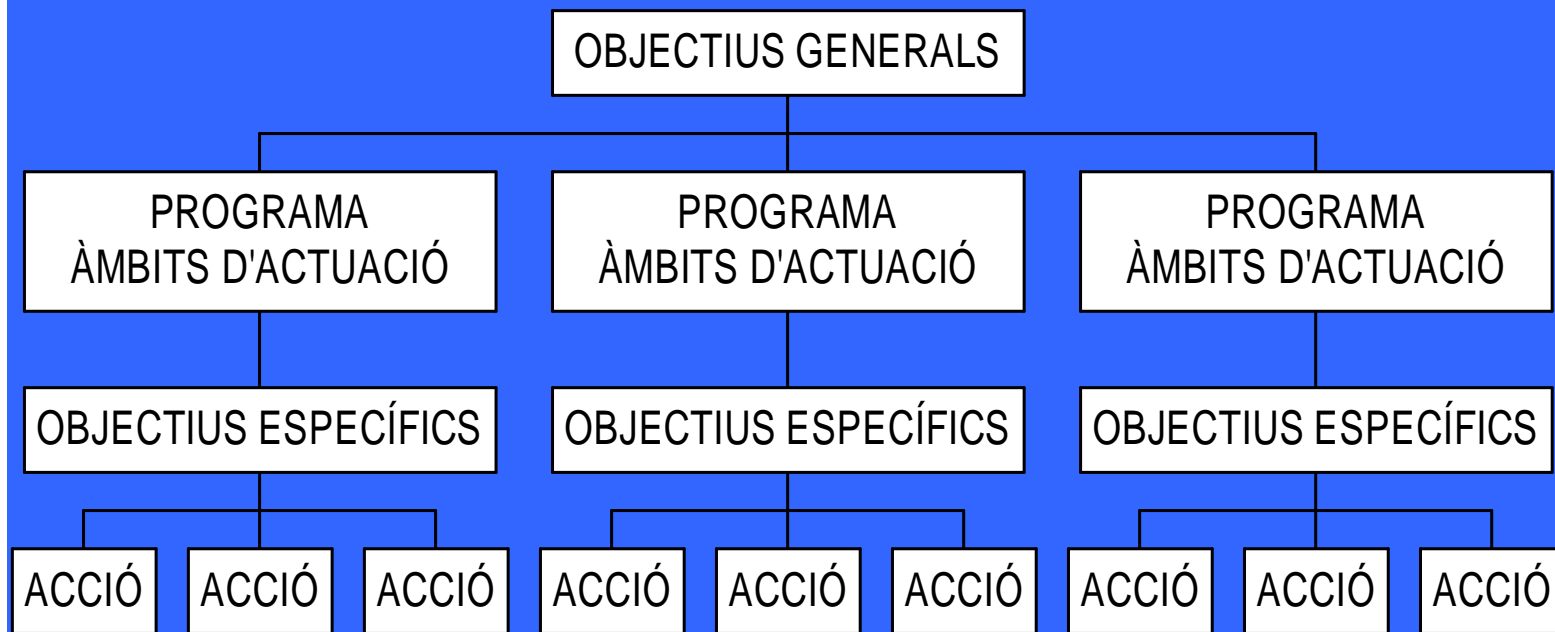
OBJECTIUS GENERALS

PROGRAMA ÀMBITS D'ACTUACIÓ

PROGRAMA ÀMBITS D'ACTUACIÓ

PROGRAMA ÀMBITS D'ACTUACIÓ

OBJECTIUS ESPECÍFICS

OBJECTIUS ESPECÍFICS

OBJECTIUS ESPECÍFICS

ACCIÓ

ACCIÓ

ACCIÓ

ACCIÓ

ACCIÓ

ACCIÓ

ACCIÓ

ACCIÓ

ACCIÓ